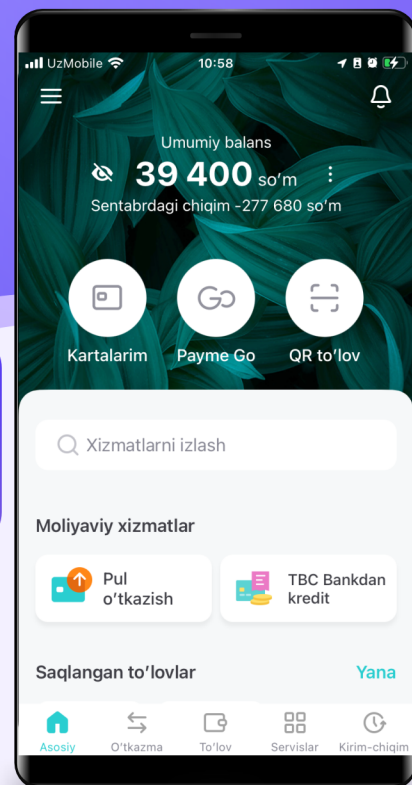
UzMobile 10:58

Umumiy balans
39 400 so'm
Sentabrdagi chiqim -277 680 so'm

Kartalarim
Payme Go
QR to'lov

Xizmatlarni izlash

Moliyaviy xizmatlar

Pul o'tkazish
TBC Bankdan kredit

Saqlangan to'lovlar
Yana

Asosiy
O'tkazma
To'lov
Servislar
Kirim-chiqim